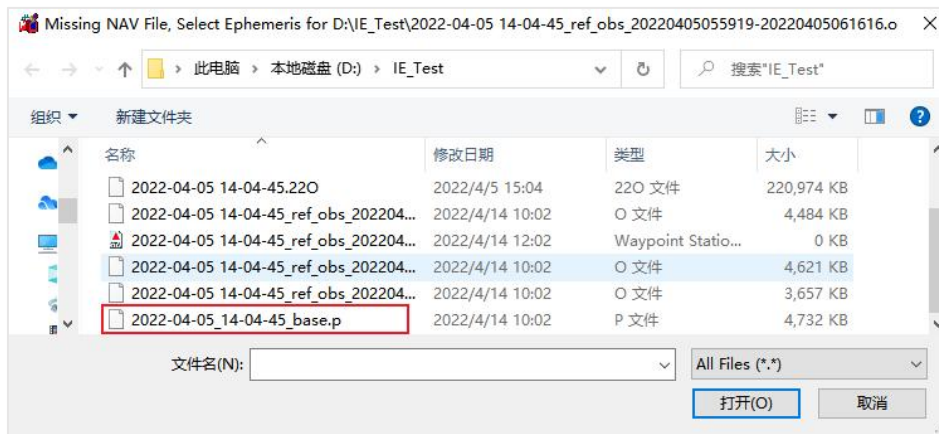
Missing NAV File, Select Ephemeris for D:\IE_Test\2022-04-05 14-04-45_ref_obs_20220405055919-20220405061616.o

此电脑 › 本地磁盘 (D:) › IE_Test

搜索"IE_Test"

组织 ▾ 新建文件夹

| 名称 | 修改日期 | 类型 | 大小 |
|---|---|---|---|
| 2022-04-05 14-04-45.22O | 2022/4/5 15:04 | 22O 文件 | 220,974 KB |
| 2022-04-05 14-04-45_ref_obs_202204... | 2022/4/14 10:02 | O 文件 | 4,484 KB |
| 2022-04-05 14-04-45_ref_obs_202204... | 2022/4/14 12:02 | Waypoint Statio... | 0 KB |
| 2022-04-05 14-04-45_ref_obs_202204... | 2022/4/14 10:02 | O 文件 | 4,621 KB |
| 2022-04-05 14-04-45_ref_obs_202204... | 2022/4/14 10:02 | O 文件 | 3,657 KB |
| 2022-04-05_14-04-45_base.p | 2022/4/14 10:02 | P 文件 | 4,732 KB |

文件名(N):

All Files (*.*)

打开(O) 取消